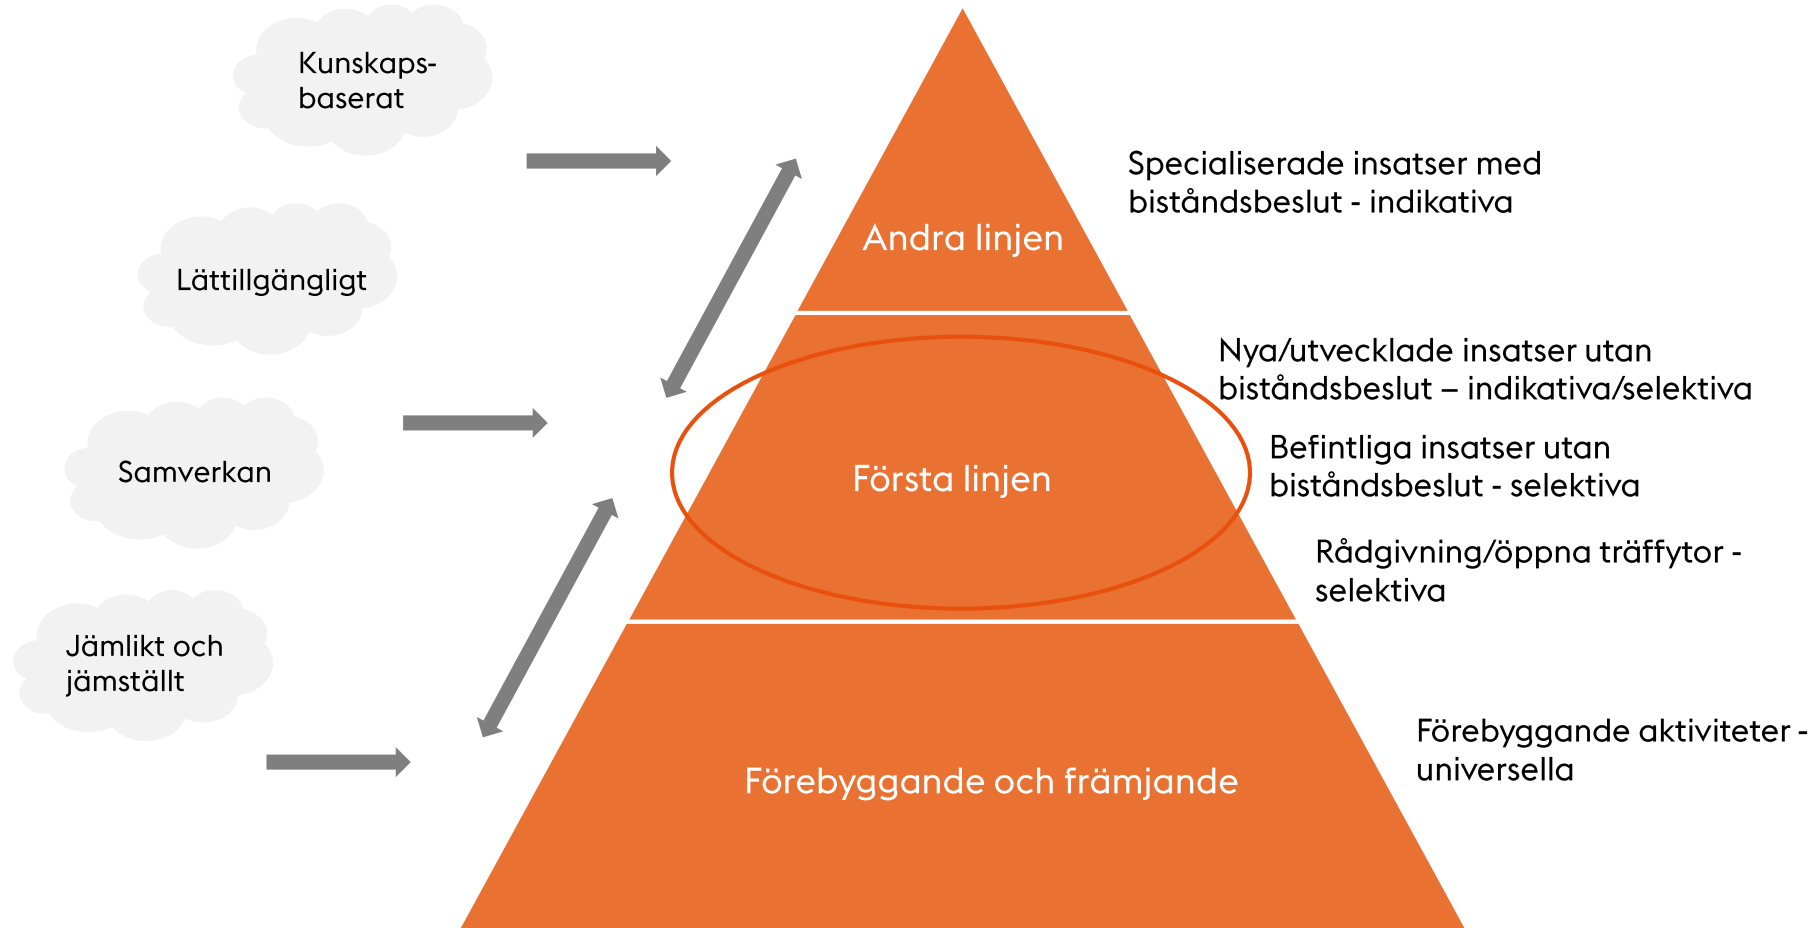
Kunskaps-
baserat

Lättillgängligt

Samverkan

Jämlikt och
jämställt

Andra linjen

Första linjen

Förebyggande och främjande

Specialiserade insatser med biståndsbeslut - indikativa

Nya/utvecklade insatser utan biståndsbeslut – indikativa/selektiva

Befintliga insatser utan biståndsbeslut - selektiva

Rådgivning/öppna träffytor - selektiva

Förebyggande aktiviteter - universella